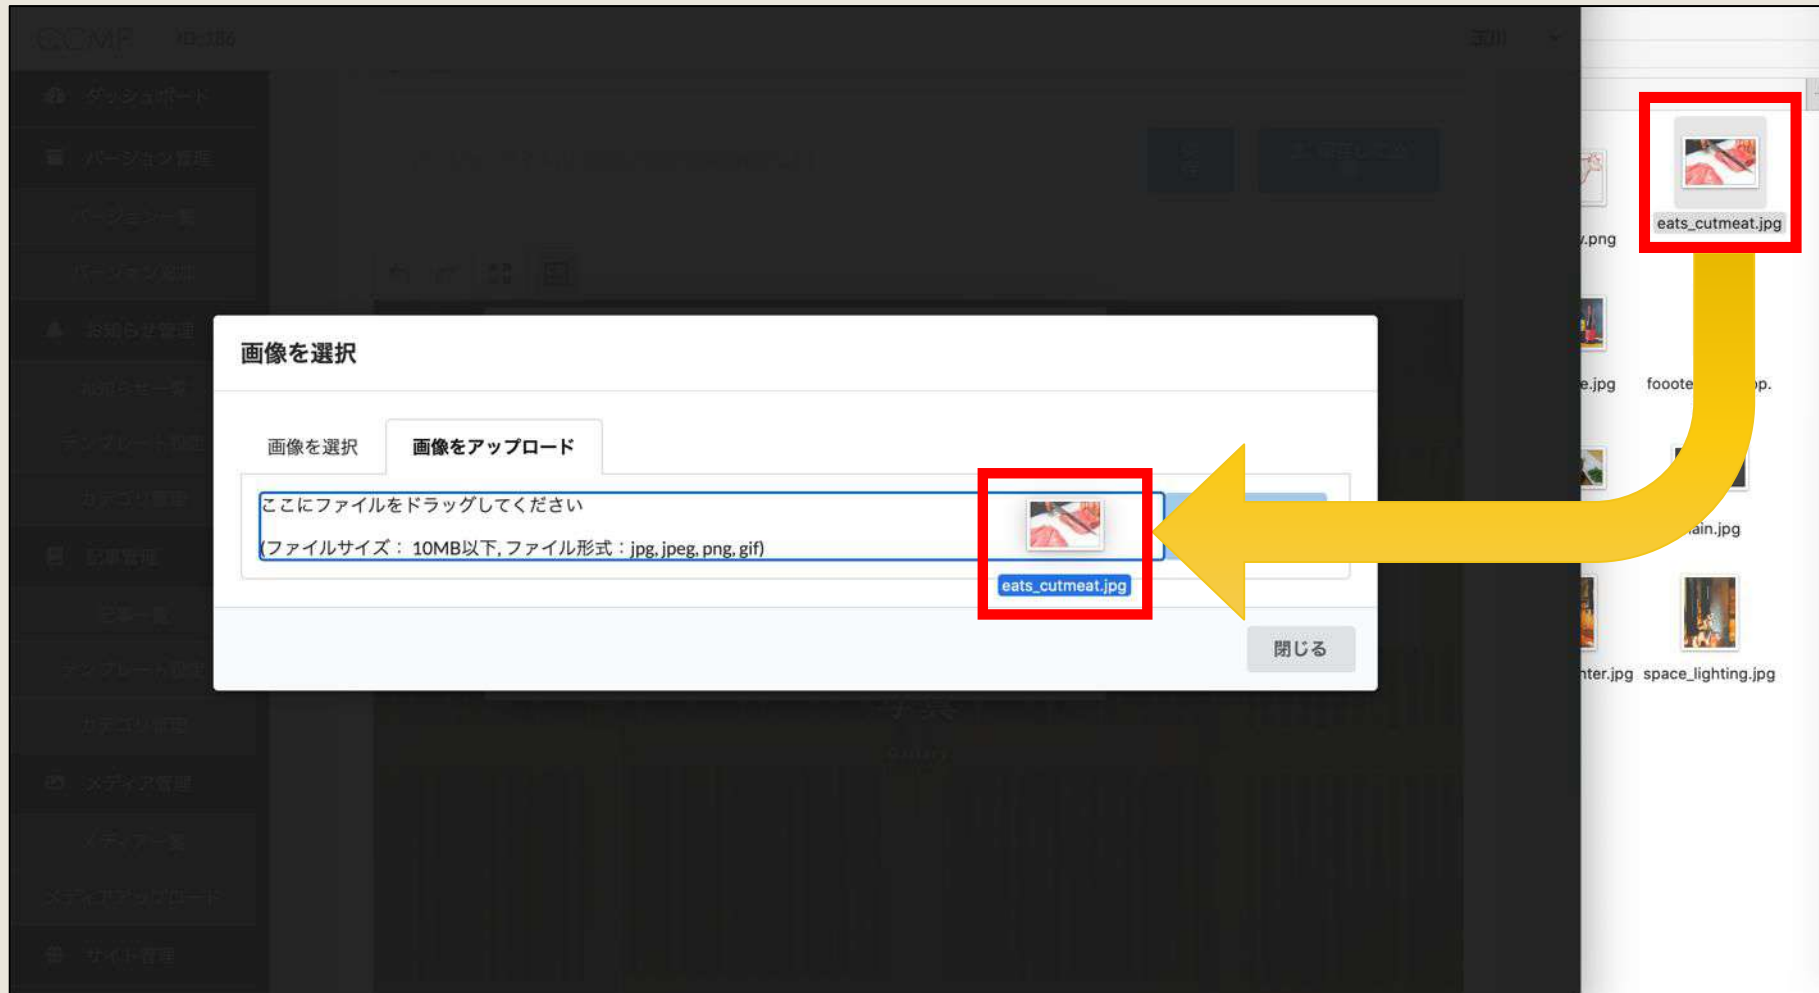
画像を選択

画像を選択　画像をアップロード

ここにファイルをドラッグしてください
(ファイルサイズ： 10MB以下, ファイル形式：jpg, jpeg, png, gif)

eats_cutmeat.jpg

閉じる

eats_cutmeat.jpg
.png
e.jpg
foote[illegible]p.
ain.jpg
nter.jpg
space_lighting.jpg